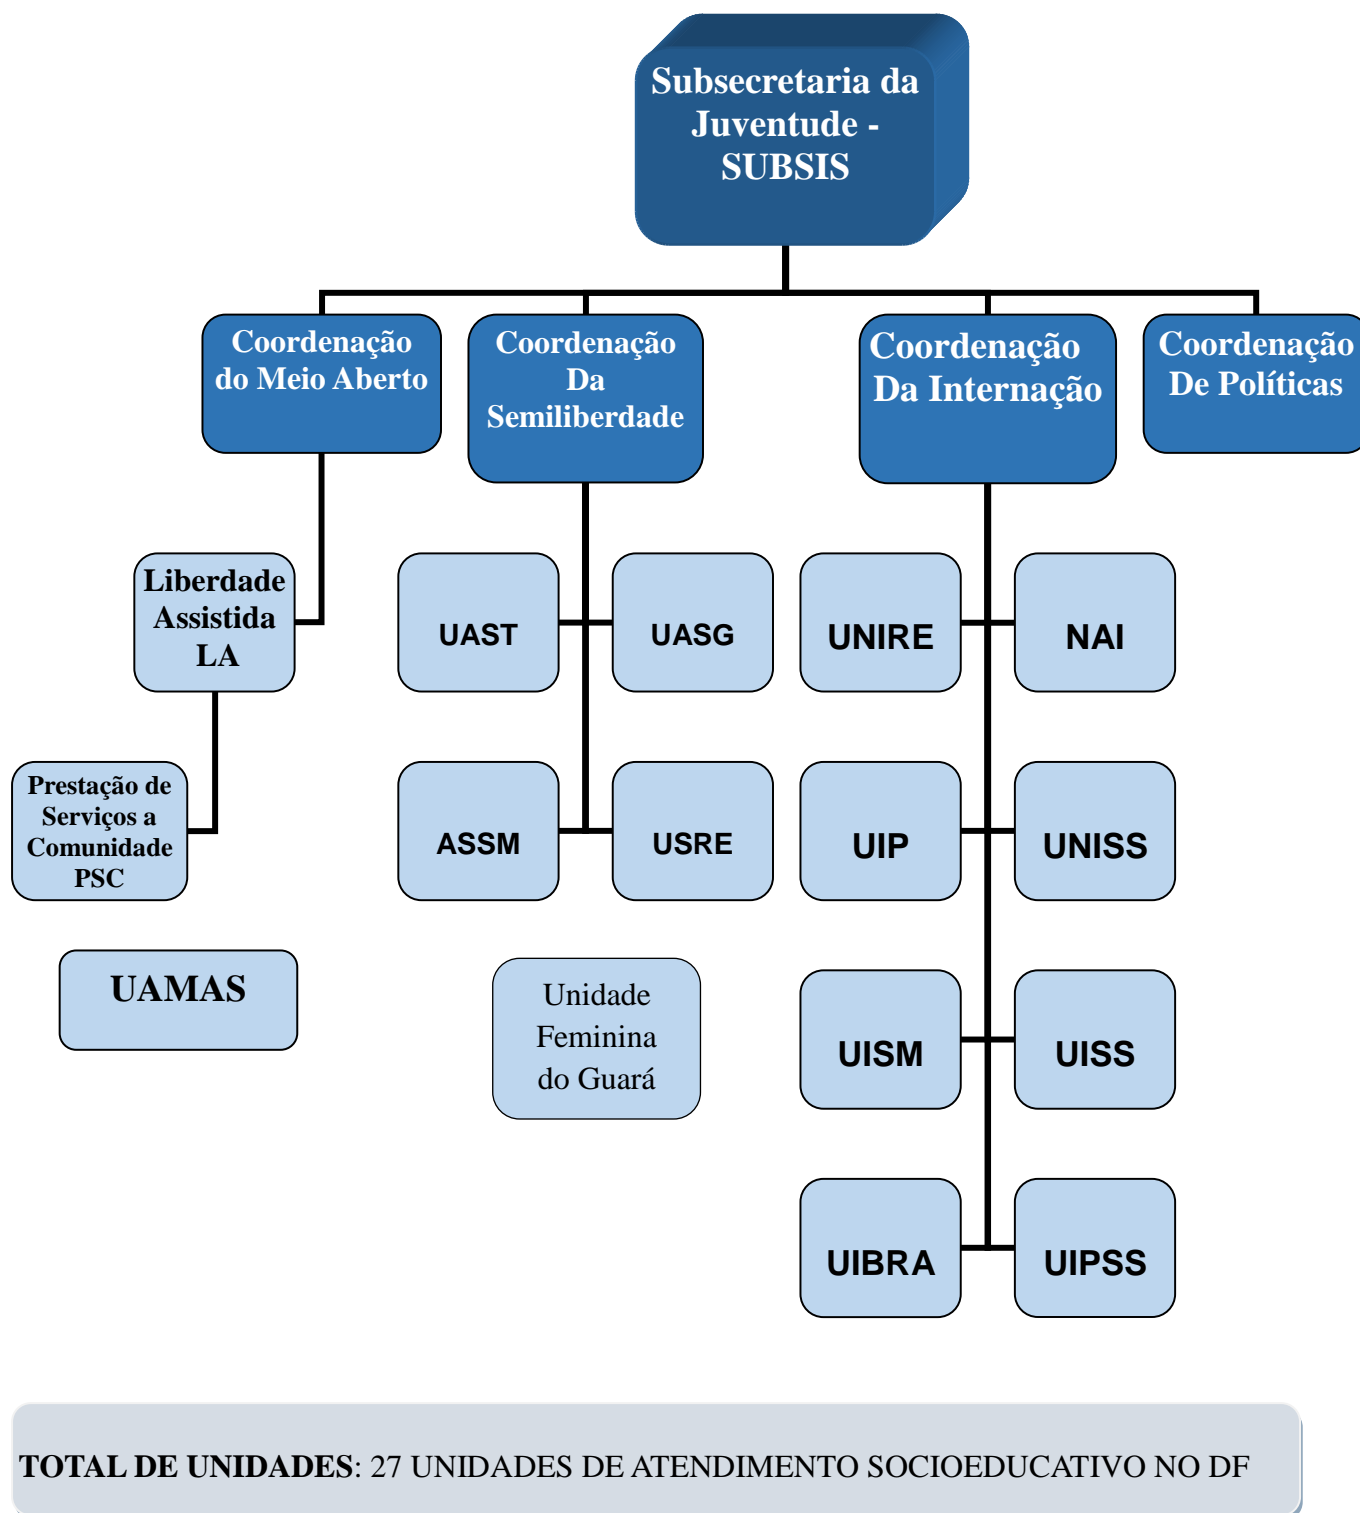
Subsecretaria da Juventude - SUBSIS

Coordenação do Meio Aberto

Coordenação Da Semiliberdade

Coordenação Da Internação

Coordenação De Políticas

Liberdade Assistida LA

Prestação de Serviços a Comunidade PSC

UAMAS

UAST

UASG

ASSM

USRE

Unidade Feminina do Guará

UNIRE

NAI

UIP

UNISS

UISM

UISS

UIBRA

UIPSS

TOTAL DE UNIDADES: 27 UNIDADES DE ATENDIMENTO SOCIOEDUCATIVO NO DF